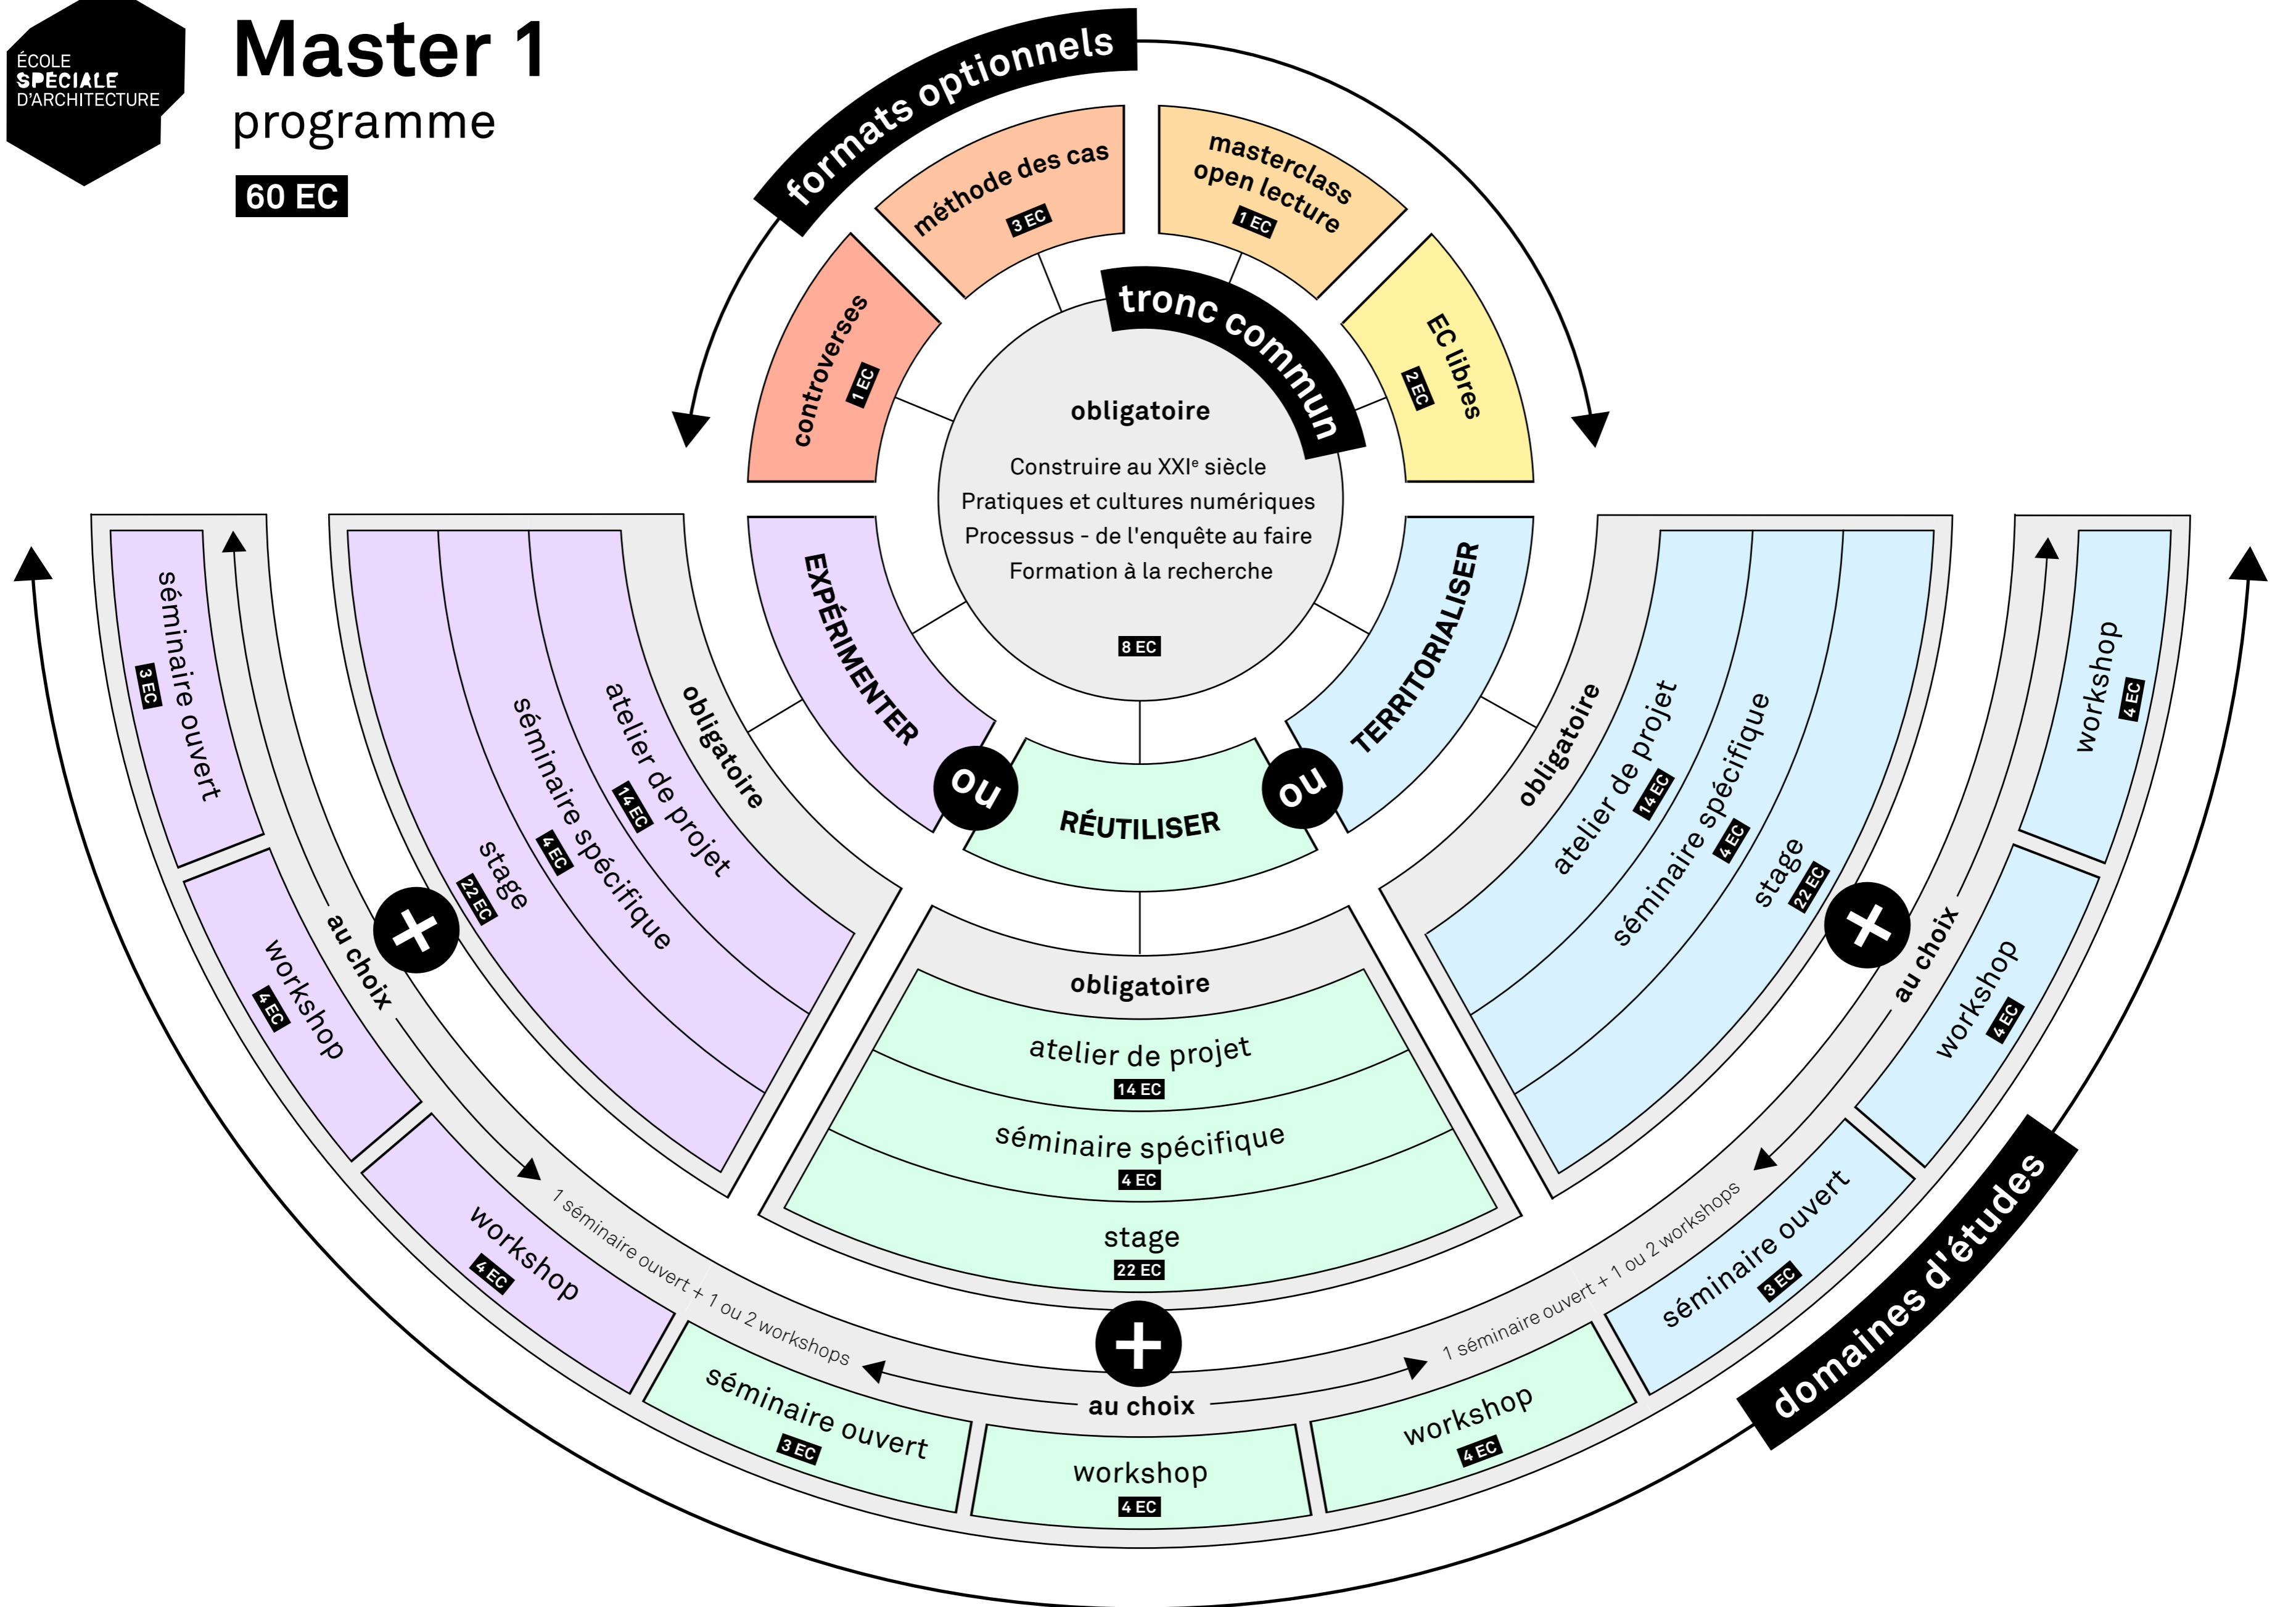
ÉCOLE SPÉCIALE D'ARCHITECTURE

Master 1
programme
60 EC

formats optionnels

controverses
1 EC

méthode des cas
3 EC

masterclass
open lecture
1 EC

EC libres
2 EC

tronc commun

obligatoire
Construire au XXIᵉ siècle
Pratiques et cultures numériques
Processus - de l'enquête au faire
Formation à la recherche
8 EC

EXPÉRIMENTER
ou
RÉUTILISER
ou
TERRITORIALISER

obligatoire
atelier de projet
14 EC
séminaire spécifique
4 EC
stage
22 EC

séminaire ouvert
3 EC
workshop
4 EC
workshop
4 EC
au choix

obligatoire
atelier de projet
14 EC
séminaire spécifique
4 EC
stage
22 EC

1 séminaire ouvert + 1 ou 2 workshops
séminaire ouvert
3 EC
workshop
4 EC
workshop
4 EC
au choix
1 séminaire ouvert + 1 ou 2 workshops

obligatoire
atelier de projet
14 EC
séminaire spécifique
4 EC
stage
22 EC

workshop
4 EC
workshop
4 EC
séminaire ouvert
3 EC
au choix
1 séminaire ouvert + 1 ou 2 workshops

domaines d'études